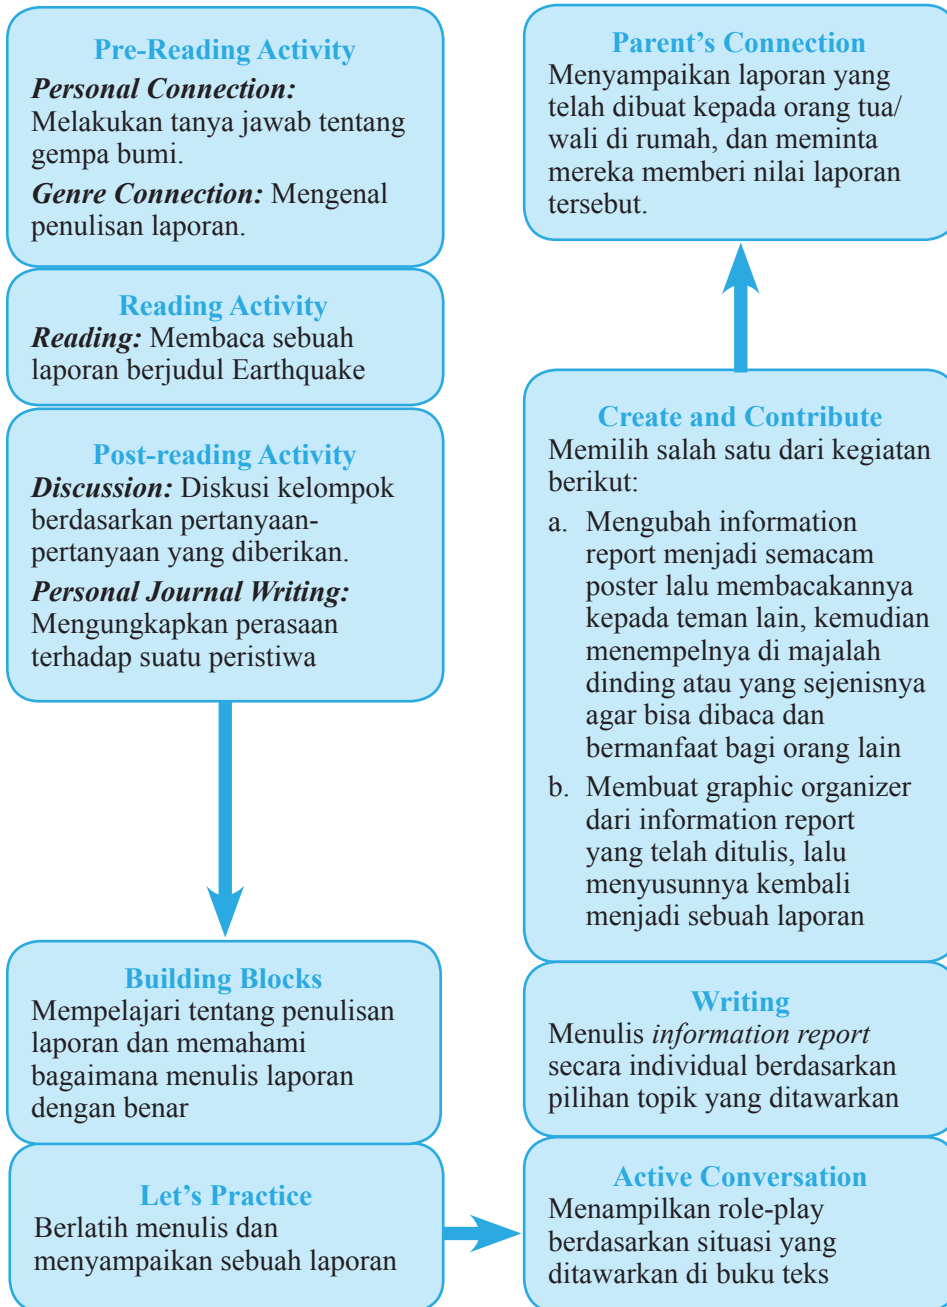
Pre-Reading Activity
*Personal Connection:* Melakukan tanya jawab tentang gempa bumi.
*Genre Connection:* Mengenal penulisan laporan.

Reading Activity
*Reading:* Membaca sebuah laporan berjudul Earthquake

Post-reading Activity
*Discussion:* Diskusi kelompok berdasarkan pertanyaan-pertanyaan yang diberikan.
*Personal Journal Writing:* Mengungkapkan perasaan terhadap suatu peristiwa

Building Blocks
Mempelajari tentang penulisan laporan dan memahami bagaimana menulis laporan dengan benar

Let's Practice
Berlatih menulis dan menyampaikan sebuah laporan

Active Conversation
Menampilkan role-play berdasarkan situasi yang ditawarkan di buku teks

Writing
Menulis *information report* secara individual berdasarkan pilihan topik yang ditawarkan

Create and Contribute
Memilih salah satu dari kegiatan berikut:
a. Mengubah information report menjadi semacam poster lalu membacakannya kepada teman lain, kemudian menempelnya di majalah dinding atau yang sejenisnya agar bisa dibaca dan bermanfaat bagi orang lain
b. Membuat graphic organizer dari information report yang telah ditulis, lalu menyusunnya kembali menjadi sebuah laporan

Parent's Connection
Menyampaikan laporan yang telah dibuat kepada orang tua/ wali di rumah, dan meminta mereka memberi nilai laporan tersebut.